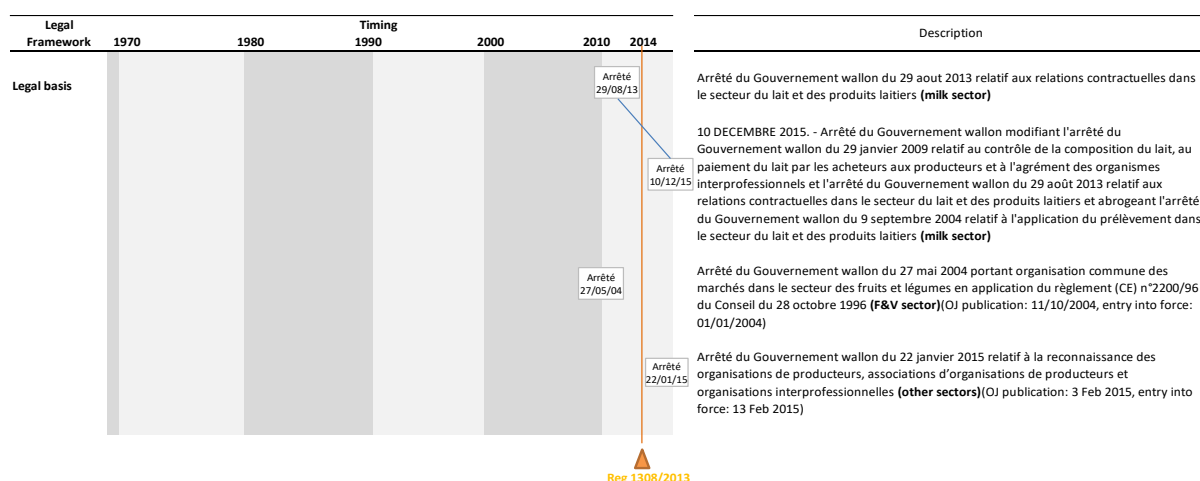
| Legal Framework | Timing 1970 1980 1990 2000 2010 2014 | Description |
|---|---|---|
| Legal basis | Arrêté 29/08/13 | Arrêté du Gouvernement wallon du 29 aout 2013 relatif aux relations contractuelles dans le secteur du lait et des produits laitiers **(milk sector)** |
| | Arrêté 10/12/15 | 10 DECEMBRE 2015. - Arrêté du Gouvernement wallon modifiant l'arrêté du Gouvernement wallon du 29 janvier 2009 relatif au contrôle de la composition du lait, au paiement du lait par les acheteurs aux producteurs et à l'agrément des organismes interprofessionnels et l'arrêté du Gouvernement wallon du 29 août 2013 relatif aux relations contractuelles dans le secteur du lait et des produits laitiers et abrogeant l'arrêté du Gouvernement wallon du 9 septembre 2004 relatif à l'application du prélèvement dans le secteur du lait et des produits laitiers **(milk sector)** |
| | Arrêté 27/05/04 | Arrêté du Gouvernement wallon du 27 mai 2004 portant organisation commune des marchés dans le secteur des fruits et légumes en application du règlement (CE) n°2200/96 du Conseil du 28 octobre 1996 **(F&V sector)**(OJ publication: 11/10/2004, entry into force: 01/01/2004) |
| | Arrêté 22/01/15 | Arrêté du Gouvernement wallon du 22 janvier 2015 relatif à la reconnaissance des organisations de producteurs, associations d'organisations de producteurs et organisations interprofessionnelles **(other sectors)**(OJ publication: 3 Feb 2015, entry into force: 13 Feb 2015) |

Reg 1308/2013